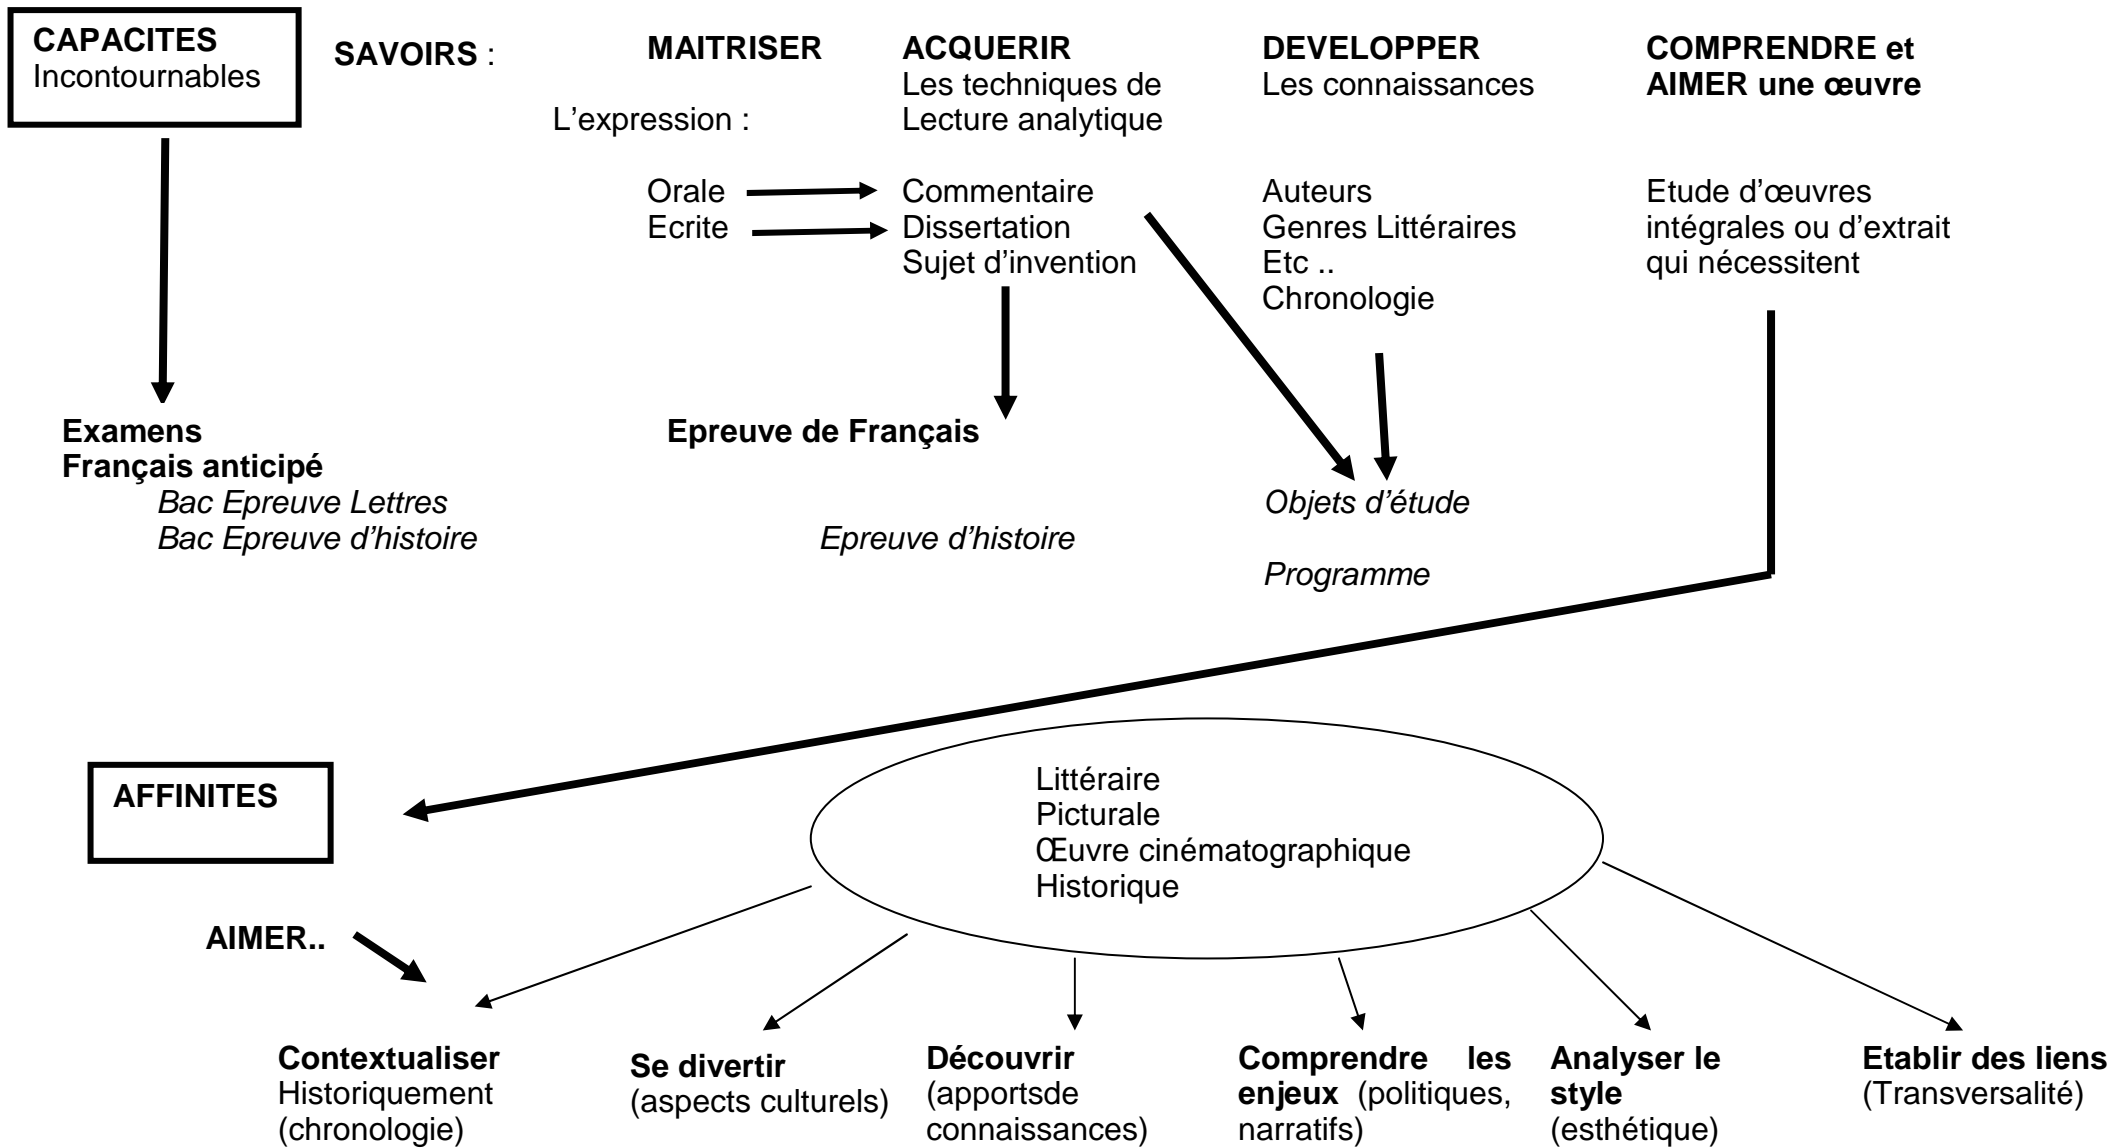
CAPACITES
Incontournables

SAVOIRS :

MAITRISER

L'expression :

Orale
Ecrite

ACQUERIR
Les techniques de
Lecture analytique

Commentaire
Dissertation
Sujet d'invention

DEVELOPPER
Les connaissances

Auteurs
Genres Littéraires
Etc ..
Chronologie

COMPRENDRE et
AIMER une œuvre

Etude d'œuvres
intégrales ou d'extrait
qui nécessitent

Examens
Français anticipé
*Bac Epreuve Lettres*
*Bac Epreuve d'histoire*

Epreuve de Français

*Epreuve d'histoire*

*Objets d'étude*

*Programme*

AFFINITES

Littéraire
Picturale
Œuvre cinématographique
Historique

AIMER..

Contextualiser
Historiquement
(chronologie)

Se divertir
(aspects culturels)

Découvrir
(apportsde
connaissances)

Comprendre les enjeux (politiques, narratifs)

Analyser le style
(esthétique)

Etablir des liens
(Transversalité)